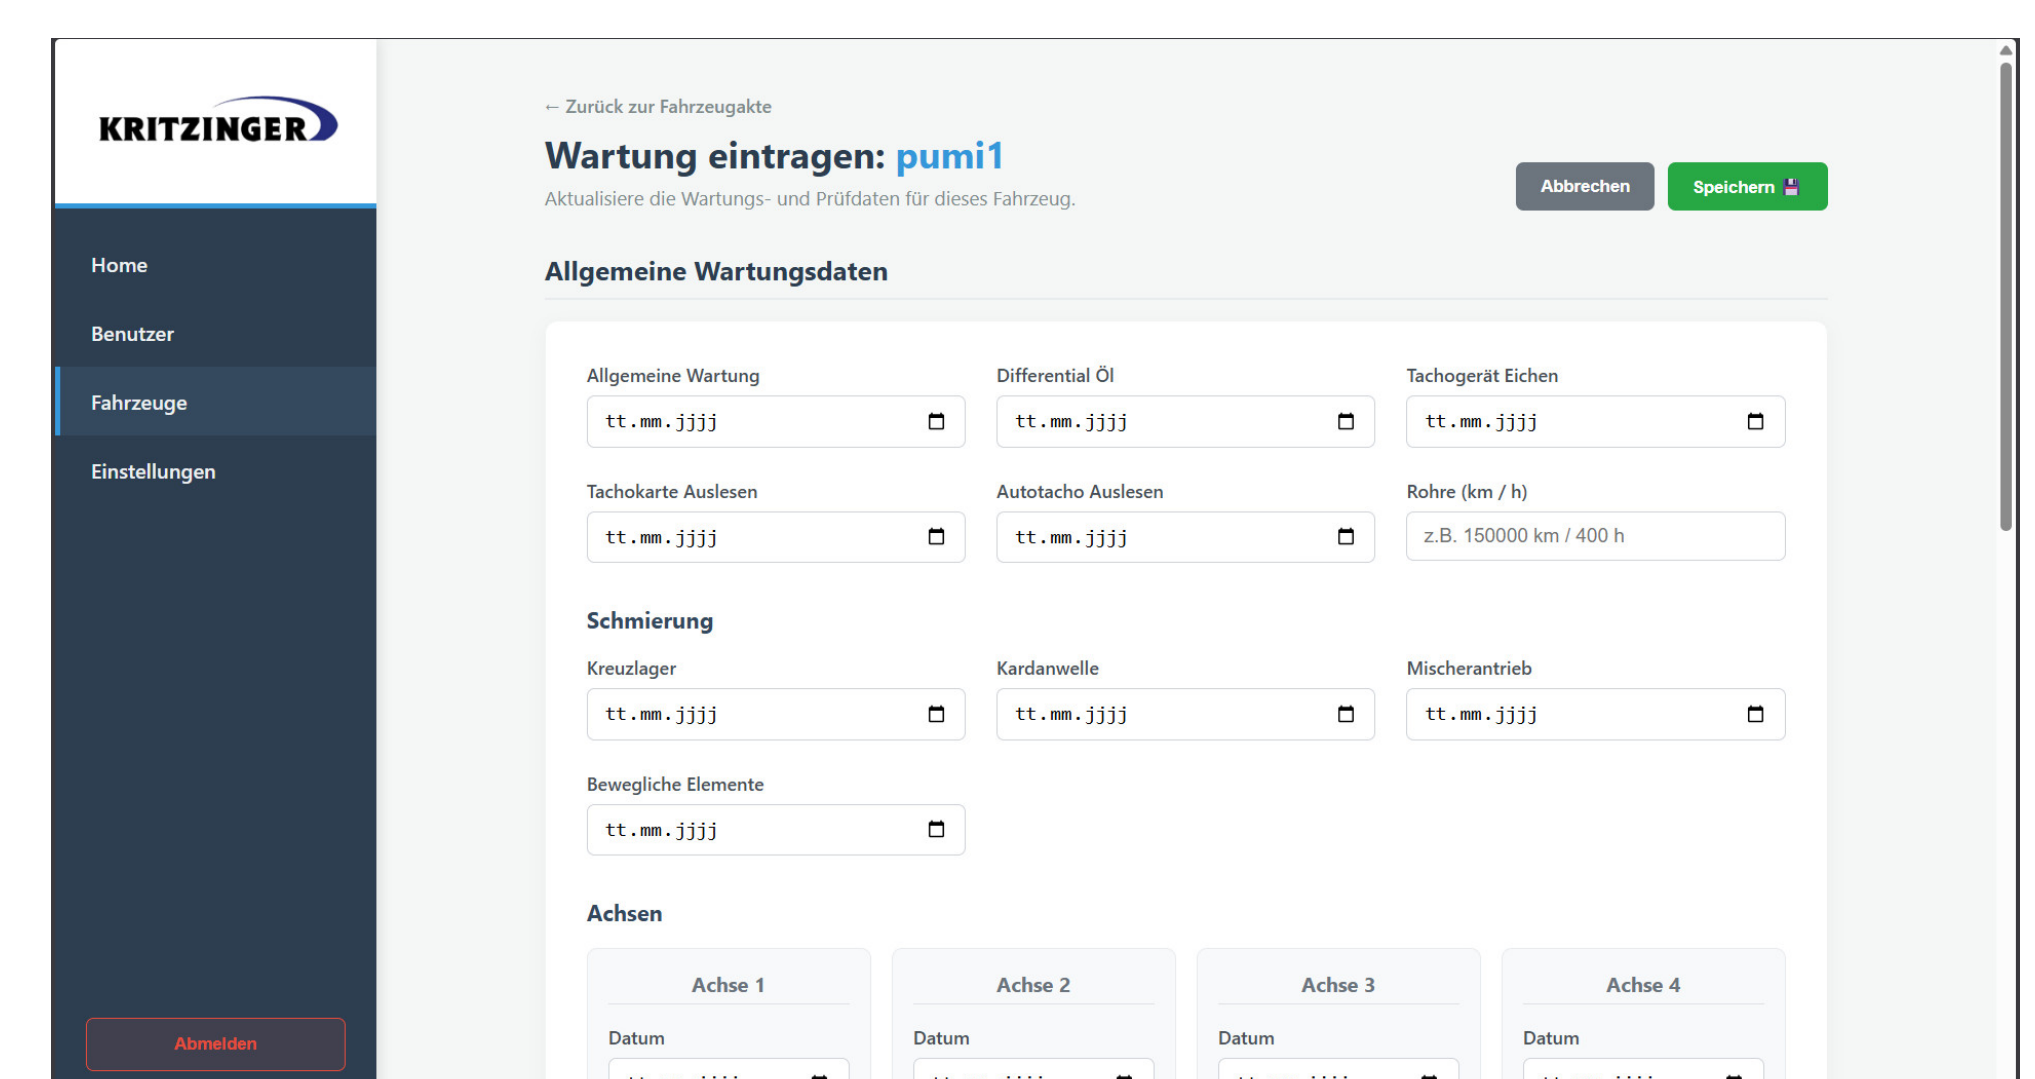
KRITZINGER

Home
Benutzer
Fahrzeuge
Einstellungen

Abmelden

← Zurück zur Fahrzeugakte

Wartung eintragen: pumi1

Aktualisiere die Wartungs- und Prüfdaten für dieses Fahrzeug.

Abbrechen
Speichern

Allgemeine Wartungsdaten

Allgemeine Wartung
tt.mm.jjjj

Differential Öl
tt.mm.jjjj

Tachogerät Eichen
tt.mm.jjjj

Tachokarte Auslesen
tt.mm.jjjj

Autotacho Auslesen
tt.mm.jjjj

Rohre (km / h)
z.B. 150000 km / 400 h

Schmierung

Kreuzlager
tt.mm.jjjj

Kardanwelle
tt.mm.jjjj

Mischerantrieb
tt.mm.jjjj

Bewegliche Elemente
tt.mm.jjjj

Achsen

Achse 1
Datum
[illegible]

Achse 2
Datum
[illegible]

Achse 3
Datum
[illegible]

Achse 4
Datum
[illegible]